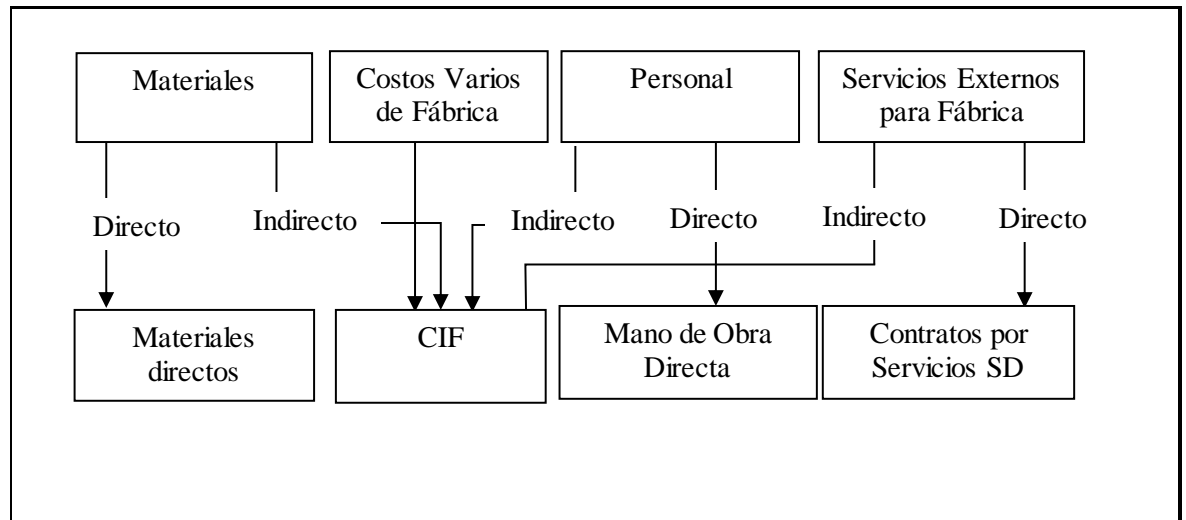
Materiales

Costos Varios de Fábrica

Personal

Servicios Externos para Fábrica

Directo

Indirecto

Indirecto

Directo

Indirecto

Directo

Materiales directos

CIF

Mano de Obra Directa

Contratos por Servicios SD